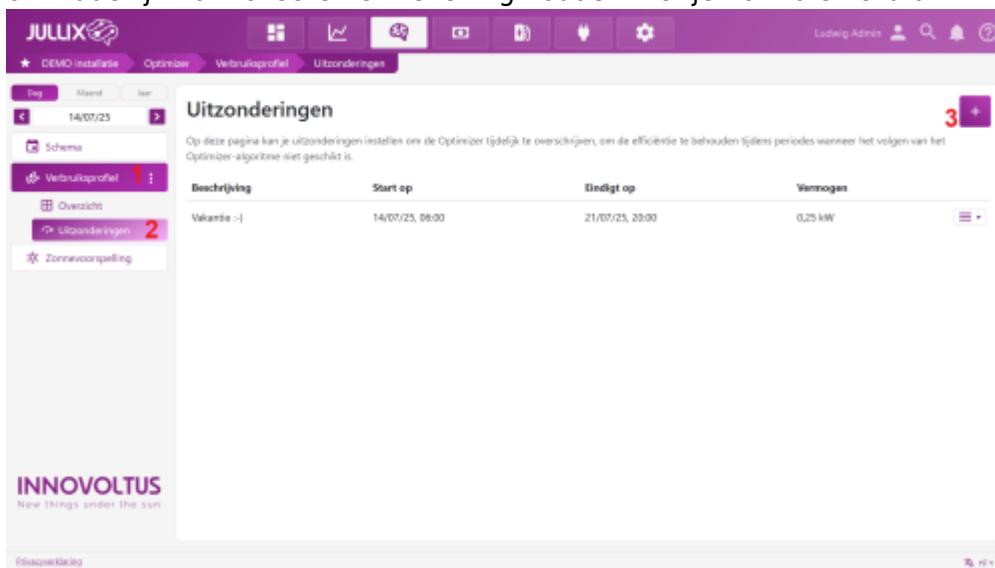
JULLIX

Ludwig Admin

DEMO installatie Optimizer Verbruiksprofiel Uitzonderingen

Dag Maand Jaar

14/07/25

Schema

Verbruiksprofiel 1

Overzicht

Uitzonderingen 2

Zonnevoorspelling

INNOVOLTUS
New things under the sun

Uitzonderingen

3 +

Op deze pagina kan je uitzonderingen instellen om de Optimizer tijdelijk te overschrijven, om de efficiëntie te behouden tijdens periodes wanneer het volgen van het Optimizer-algoritme niet geschikt is.

| Beschrijving | Start op | Eindigt op | Vermogen |
|---|---|---|---|
| Vakantie :-) | 14/07/25, 06:00 | 21/07/25, 20:00 | 0,25 kW |

Privacyverklaring

nl